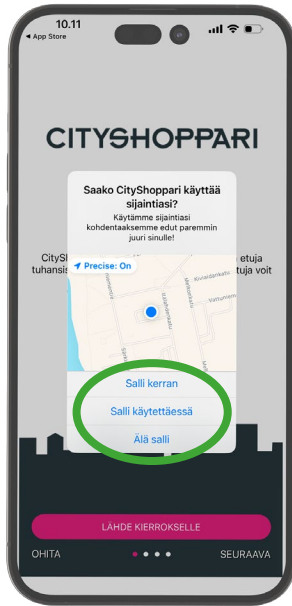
10.11
◀ App Store

CITYSHOPPARI

Saako CityShoppari käyttää sijaintiasi?

Käytämme sijaintiasi kohdentaaksemme edut paremmin juuri sinulle!

Precise: On

CityS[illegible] etuja tuhansis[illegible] voit

Salli kerran

Salli käytettäessä

Älä salli

LÄHDE KIERROKSELLE

OHITA

SEURAAVA